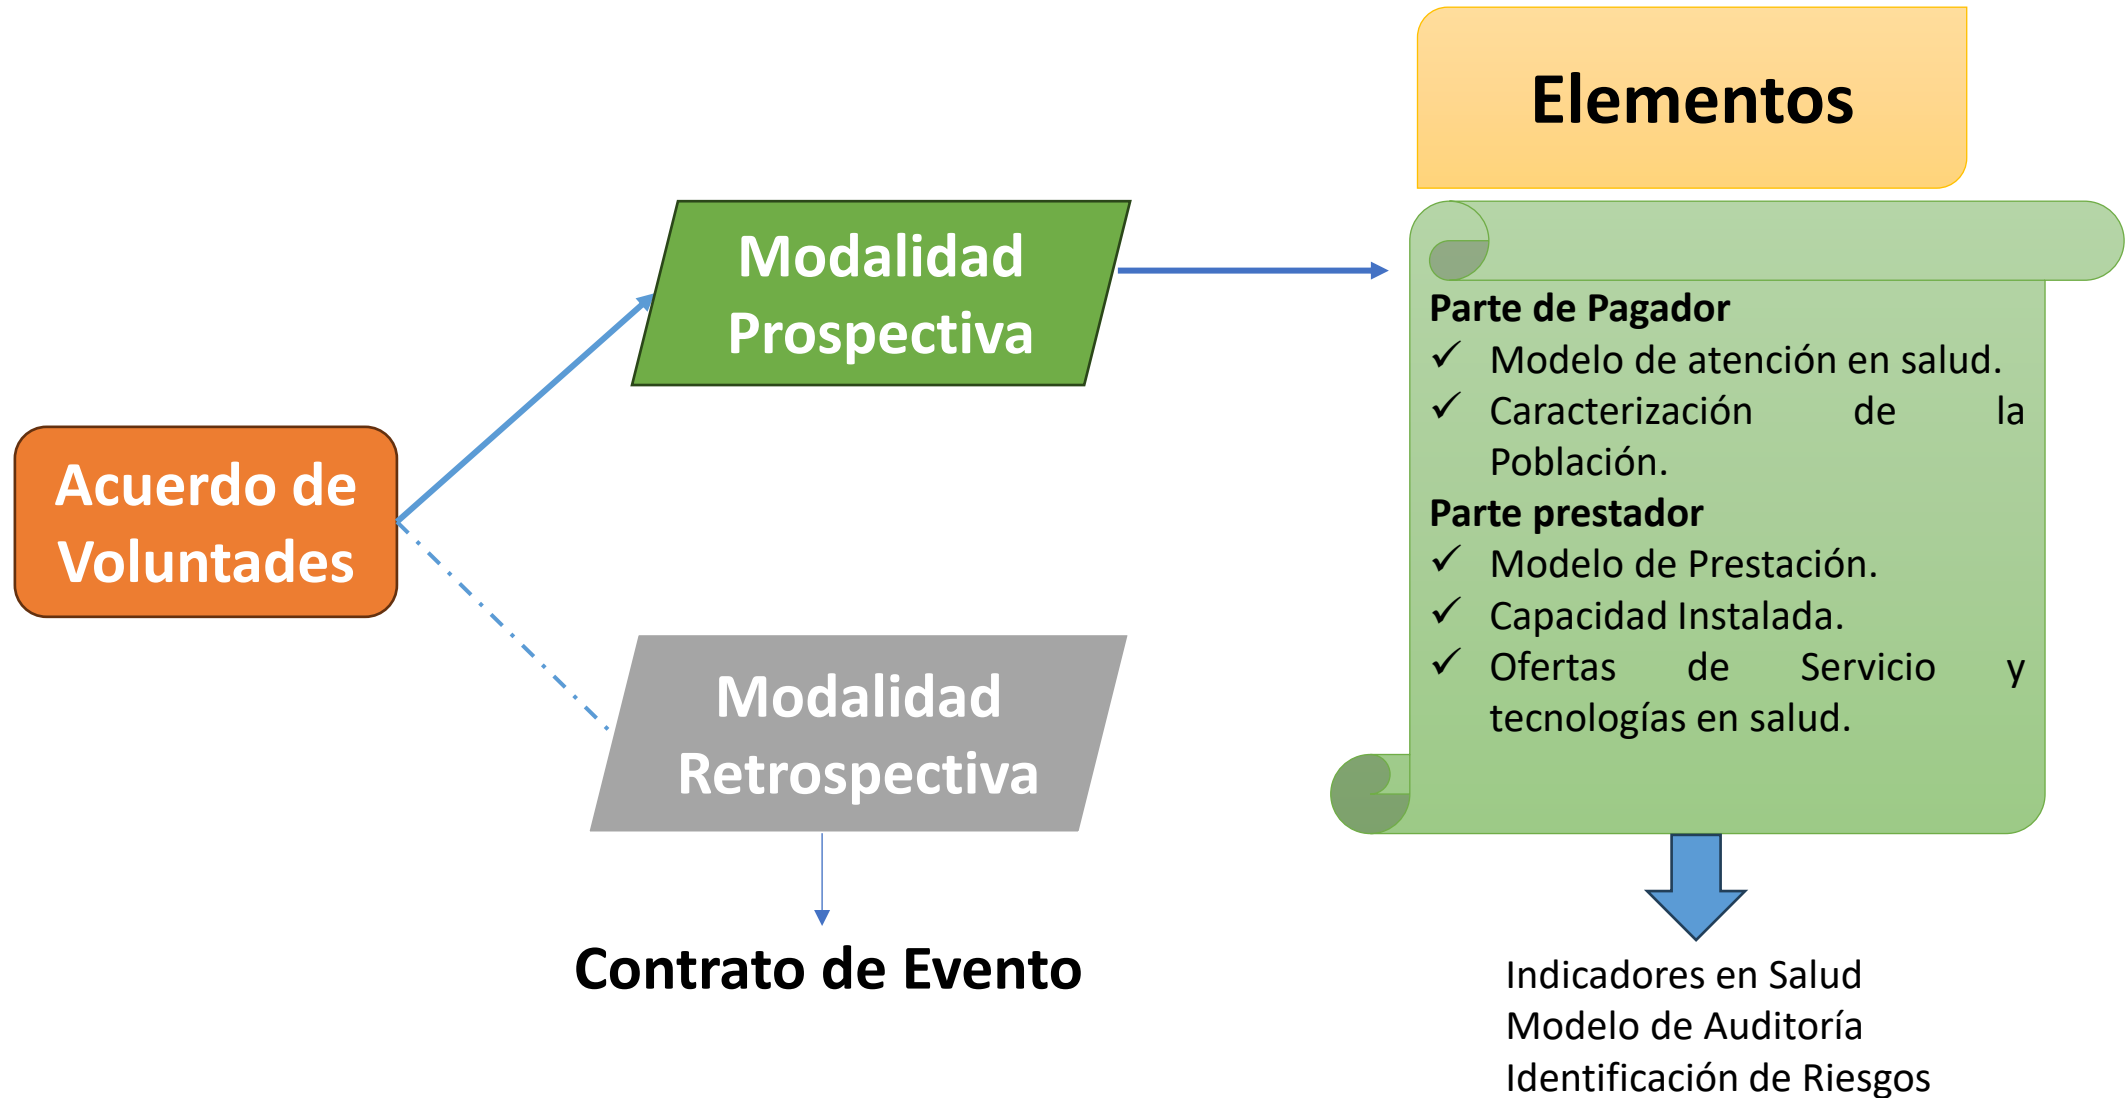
Elementos

Acuerdo de Voluntades

Modalidad Prospectiva

Parte de Pagador
✓ Modelo de atención en salud.
✓ Caracterización de la Población.
Parte prestador
✓ Modelo de Prestación.
✓ Capacidad Instalada.
✓ Ofertas de Servicio y tecnologías en salud.

Modalidad Retrospectiva

Contrato de Evento

Indicadores en Salud
Modelo de Auditoría
Identificación de Riesgos